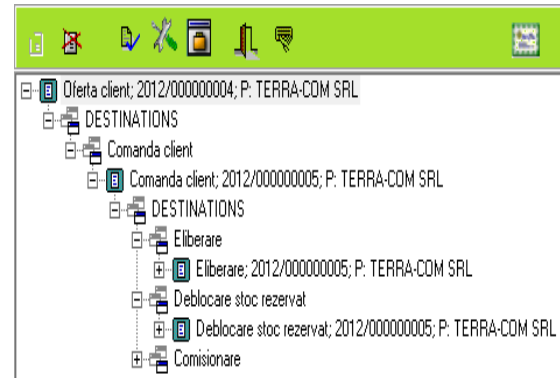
Oferta client; 2012/000000004; P: TERRA-COM SRL
DESTINATIONS
Comanda client
Comanda client; 2012/000000005; P: TERRA-COM SRL
DESTINATIONS
Eliberare
Eliberare; 2012/000000005; P: TERRA-COM SRL
Deblocare stoc rezervat
Deblocare stoc rezervat; 2012/000000005; P: TERRA-COM SRL
Comisionare